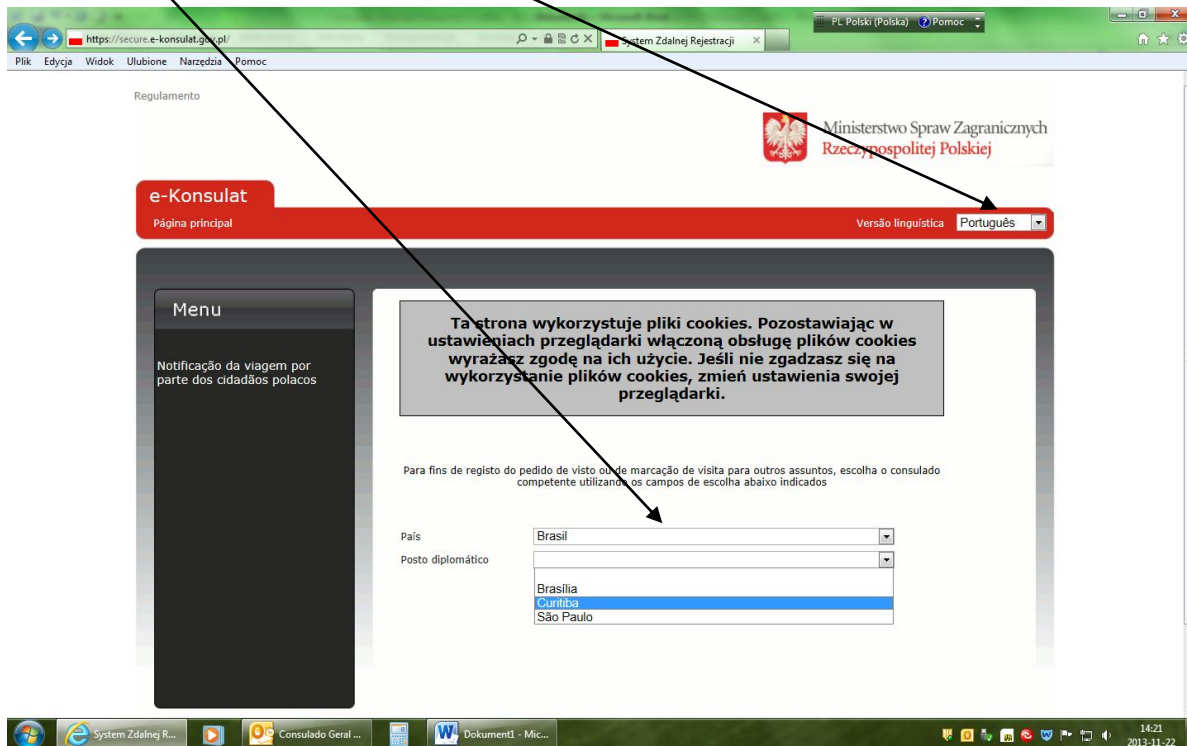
PL Polski (Polska) Pomoc

https://secure.e-konsulat.gov.pl/

System Zdalnej Rejestracji

Plik Edycja Widok Ulubione Narzędzia Pomoc

Regulamento

Ministerstwo Spraw Zagranicznych Rzeczypospolitej Polskiej

e-Konsulat

Página principal

Versão linguística Português

Menu

Notificação da viagem por parte dos cidadãos polacos

Ta strona wykorzystuje pliki cookies. Pozostawiając w ustawieniach przeglądarki włączoną obsługę plików cookies wyrażasz zgodę na ich użycie. Jeśli nie zgadzasz się na wykorzystanie plików cookies, zmień ustawienia swojej przeglądarki.

Para fins de registo do pedido de visto ou de marcação de visita para outros assuntos, escolha o consulado competente utilizando os campos de escolha abaixo indicados

País Brasil

Posto diplomático

Brasília
Curitiba
São Paulo

System Zdalnej R... Consulado Geral ... Dokument1 - Mic...

14:21
2013-11-22